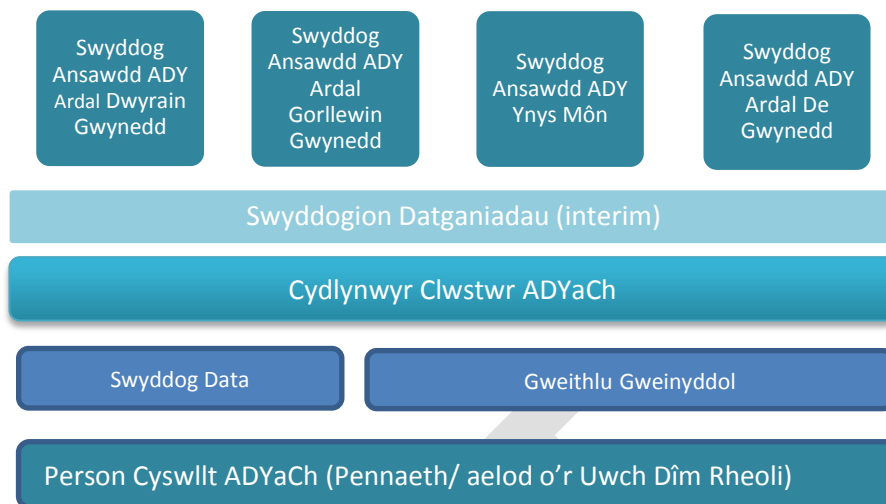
Swyddog Ansawdd ADY Ardal Dwyrain Gwynedd

Swyddog Ansawdd ADY Ardal Gorllewin Gwynedd

Swyddog Ansawdd ADY Ynys Môn

Swyddog Ansawdd ADY Ardal De Gwynedd

Swyddogion Datganiadau (interim)

Cydlynwyr Clwstwr ADYaCh

Swyddog Data

Gweithlu Gweinyddol

Person Cyswllt ADYaCh (Pennaeth/ aelod o'r Uwch Dîm Rheoli)